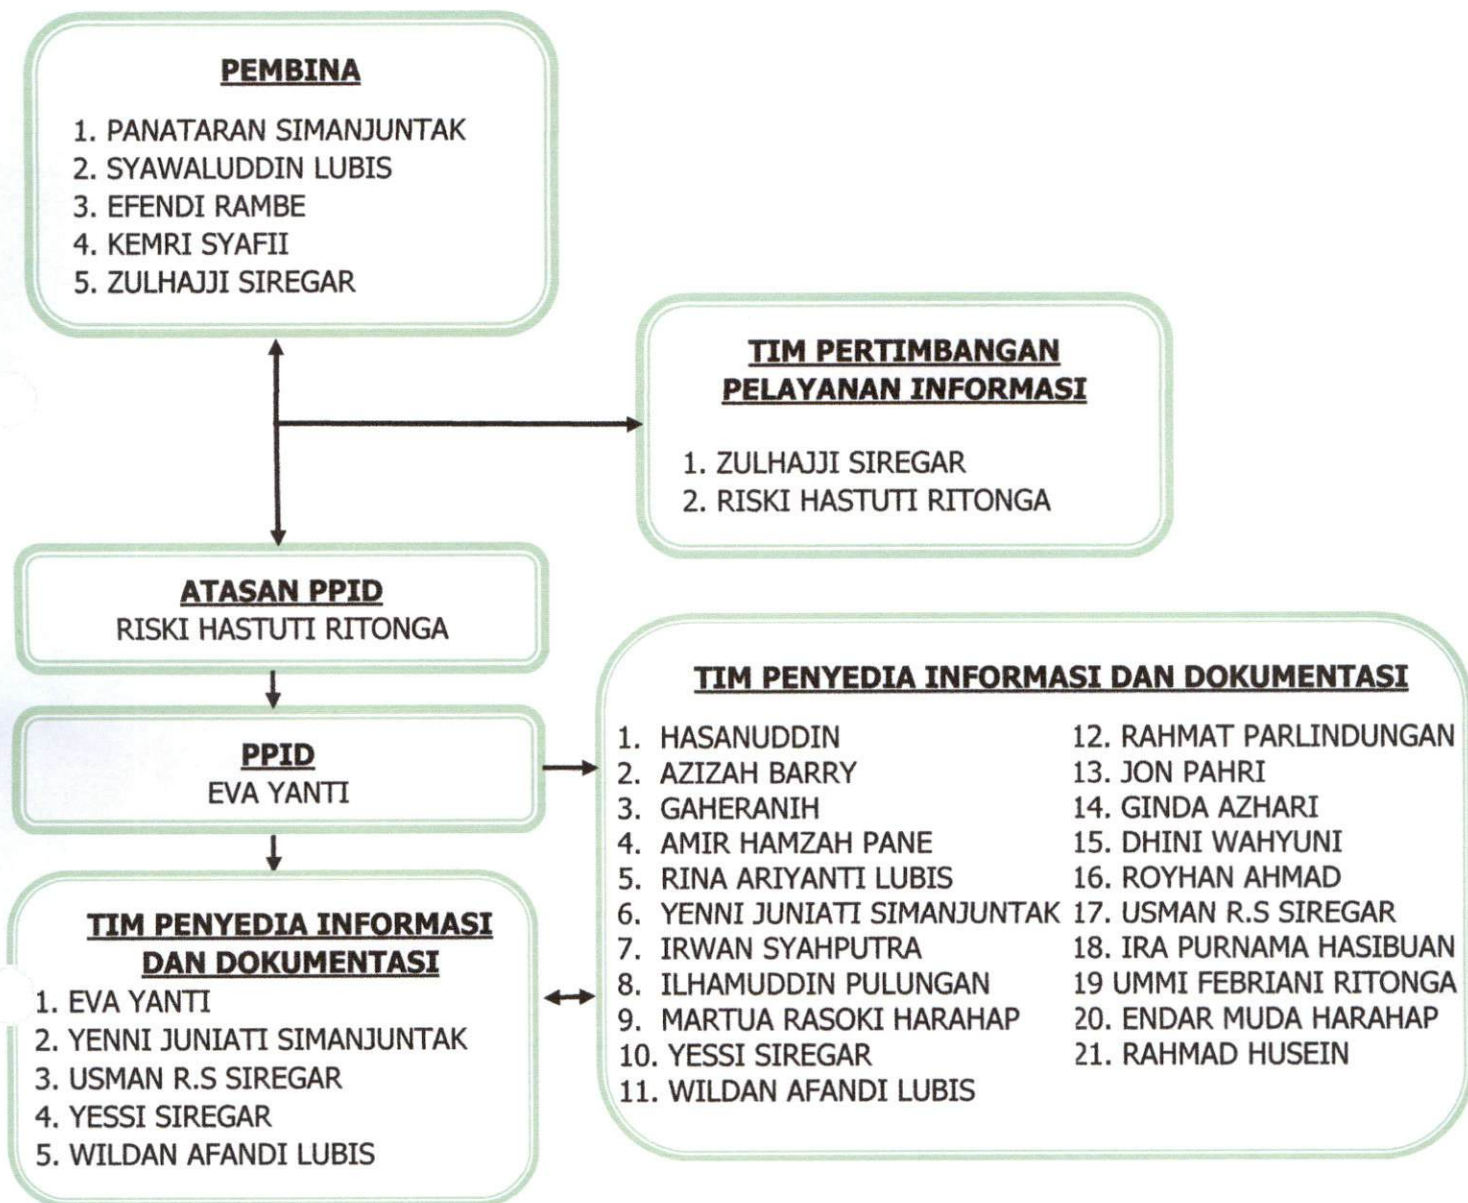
PEMBINA

1. PANATARAN SIMANJUNTAK
2. SYAWALUDDIN LUBIS
3. EFENDI RAMBE
4. KEMRI SYAFII
5. ZULHAJJI SIREGAR

TIM PERTIMBANGAN PELAYANAN INFORMASI

1. ZULHAJJI SIREGAR
2. RISKI HASTUTI RITONGA

ATASAN PPID
RISKI HASTUTI RITONGA

PPID
EVA YANTI

TIM PENYEDIA INFORMASI DAN DOKUMENTASI
1. EVA YANTI
2. YENNI JUNIATI SIMANJUNTAK
3. USMAN R.S SIREGAR
4. YESSI SIREGAR
5. WILDAN AFANDI LUBIS

TIM PENYEDIA INFORMASI DAN DOKUMENTASI

1. HASANUDDIN
2. AZIZAH BARRY
3. GAHERANIH
4. AMIR HAMZAH PANE
5. RINA ARIYANTI LUBIS
6. YENNI JUNIATI SIMANJUNTAK
7. IRWAN SYAHPUTRA
8. ILHAMUDDIN PULUNGAN
9. MARTUA RASOKI HARAHAP
10. YESSI SIREGAR
11. WILDAN AFANDI LUBIS

12. RAHMAT PARLINDUNGAN
13. JON PAHRI
14. GINDA AZHARI
15. DHINI WAHYUNI
16. ROYHAN AHMAD
17. USMAN R.S SIREGAR
18. IRA PURNAMA HASIBUAN
19 UMMI FEBRIANI RITONGA
20. ENDAR MUDA HARAHAP
21. RAHMAD HUSEIN